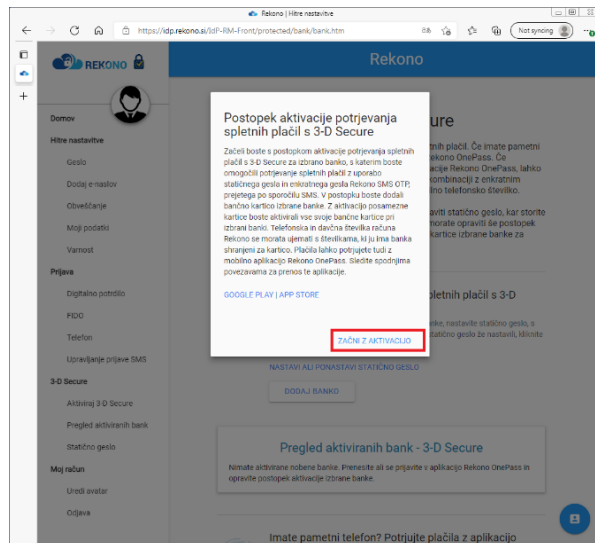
Rekono | Hitre nastavitve

https://idp.rekono.si/IdP-RM-Front/protected/bank/bank.htm

Not syncing

REKONO

Rekono

Domov

Hitre nastavitve

Geslo

Dodaj e-naslov

Obveščanje

Moji podatki

Varnost

Prijava

Digitalno potrdilo

FIDO

Telefon

Upravljanje prijave SMS

3-D Secure

Aktiviraj 3-D Secure

Pregled aktiviranih bank

Statično geslo

Moj račun

Uredi avatar

Odjava

Postopek aktivacije potrjevanja spletnih plačil s 3-D Secure

Začeli boste s postopkom aktivacije potrjevanja spletnih plačil s 3-D Secure za izbrano banko, s katerim boste omogočili potrjevanje spletnih plačil z uporabo statičnega gesla in enkratnega gesla Rekono SMS OTP, prejetega po sporočilu SMS. V postopku boste dodali bančno kartico izbrane banke. Z aktivacijo posamezne kartice boste aktivirali vse svoje bančne kartice pri izbrani banki. Telefonska in davčna številka računa Rekono se morata ujemati s številkama, ki ju ima banka shranjeni za kartico. Plačila lahko potrjujete tudi z mobilno aplikacijo Rekono OnePass. Sledite spodnjima povezavama za prenos te aplikacije.

GOOGLE PLAY | APP STORE

ZAČNI Z AKTIVACIJO

ure

tnih plačil. Če imate pametni ekono OnePass. Če cije Rekono OnePass, lahko kombinaciji z enkratnim telefonsko številko.

aviti statično geslo, kar storite orate opraviti še postopek kartice izbrane banke za

letnih plačil s 3-D

ke, nastavite statično geslo, s statično geslo že nastavili, kliknite

NASTAVI ALI PONASTAVI STATIČNO GESLO

DODAJ BANKO

Pregled aktiviranih bank - 3-D Secure

Nimate aktivirane nobene banke. Prenesite ali se prijavite v aplikacijo Rekono OnePass in opravite postopek aktivacije izbrane banke.

Imate pametni telefon? Potrjujte plačila z aplikacijo